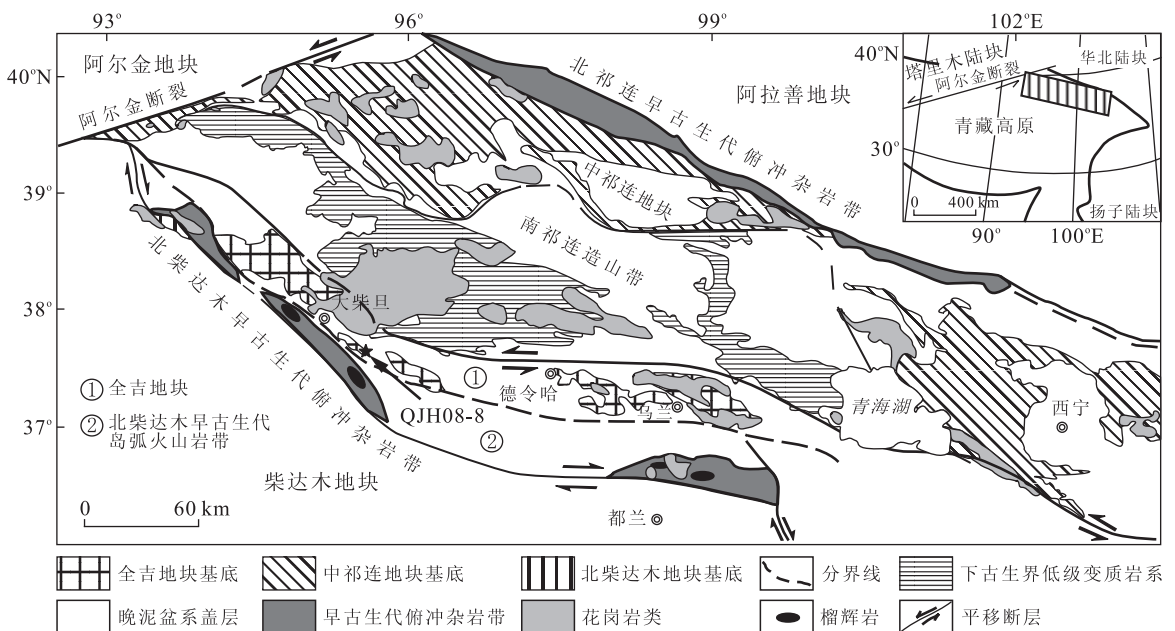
93° 96° 99° 102°E

40°N 39° 38° 37°

阿尔金地块

阿尔金断裂

北祁连早古生代俯冲杂岩带

阿拉善地块

中祁连地块

南祁连造山带

北柴达木早古生代俯冲杂岩带

大柴旦

德令哈

乌兰

青海湖

西宁

QJH08-8

① ②

都兰

柴达木地块

① 全吉地块

② 北柴达木早古生代岛弧火山岩带

0 60 km

40°N

塔里木陆块

阿尔金断裂

华北陆块

青藏高原

30°

0 400 km

扬子陆块

90° 100°E

全吉地块基底 中祁连地块基底 北柴达木地块基底 分界线 下古生界低级变质岩系

晚泥盆系盖层 早古生代俯冲杂岩带 花岗岩类 榴辉岩 平移断层